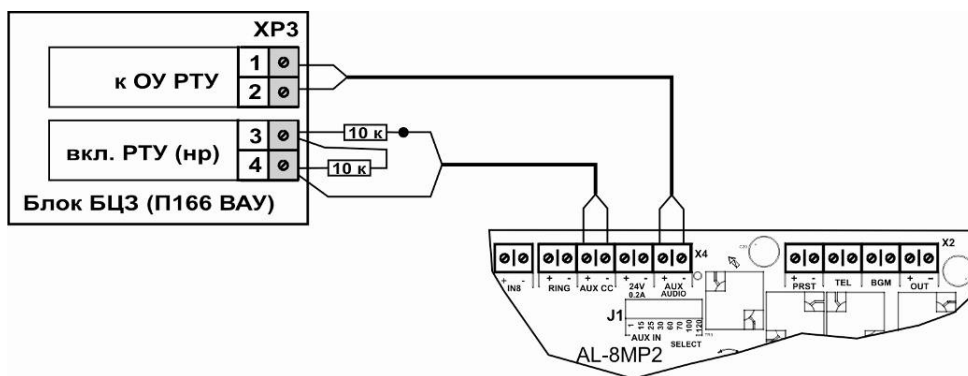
XP3

к ОУ РТУ

1

2

вкл. РТУ (нр)

3

4

10 к

10 к

Блок БЦЗ (П166 ВАУ)

X4

+ - IN8

+ - RING

+ - AUX CC

+ - 24V 0.2A

+ - AUX AUDIO

J1

1 15 25 30 50 70 100 120

AUX IN SELECT

AL-8MP2

X2

+ - PRST

TEL

BGM

+ - OUT